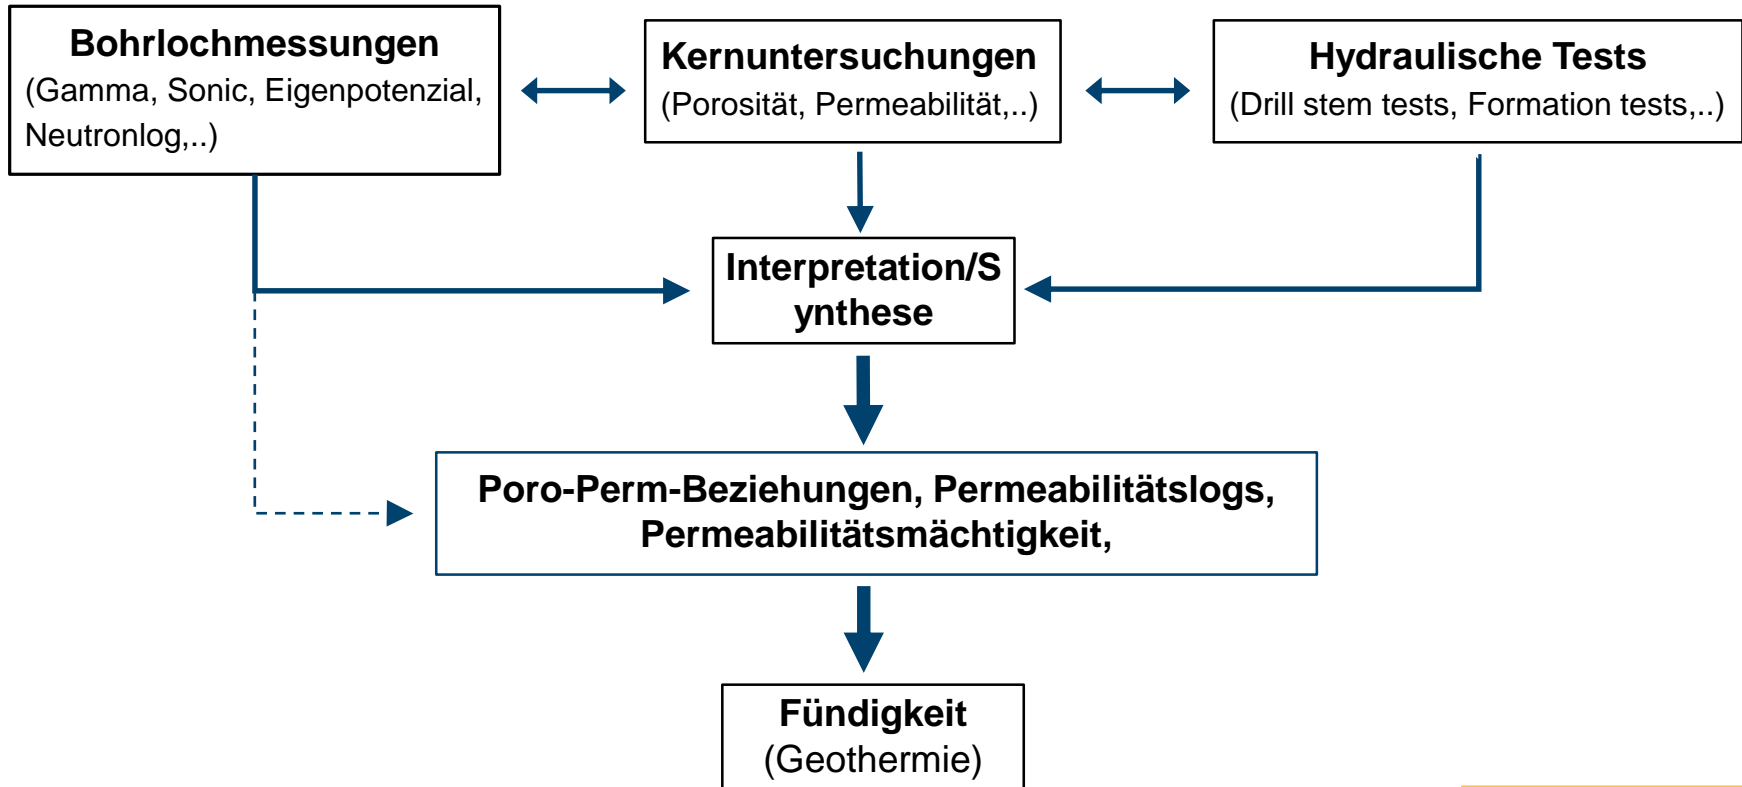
Bohrlochmessungen
(Gamma, Sonic, Eigenpotenzial, Neutronlog,..)

Kernuntersuchungen
(Porosität, Permeabilität,..)

Hydraulische Tests
(Drill stem tests, Formation tests,..)

Interpretation/Synthese

Poro-Perm-Beziehungen, Permeabilitätslogs, Permeabilitätsmächtigkeit,

Fündigkeit
(Geothermie)